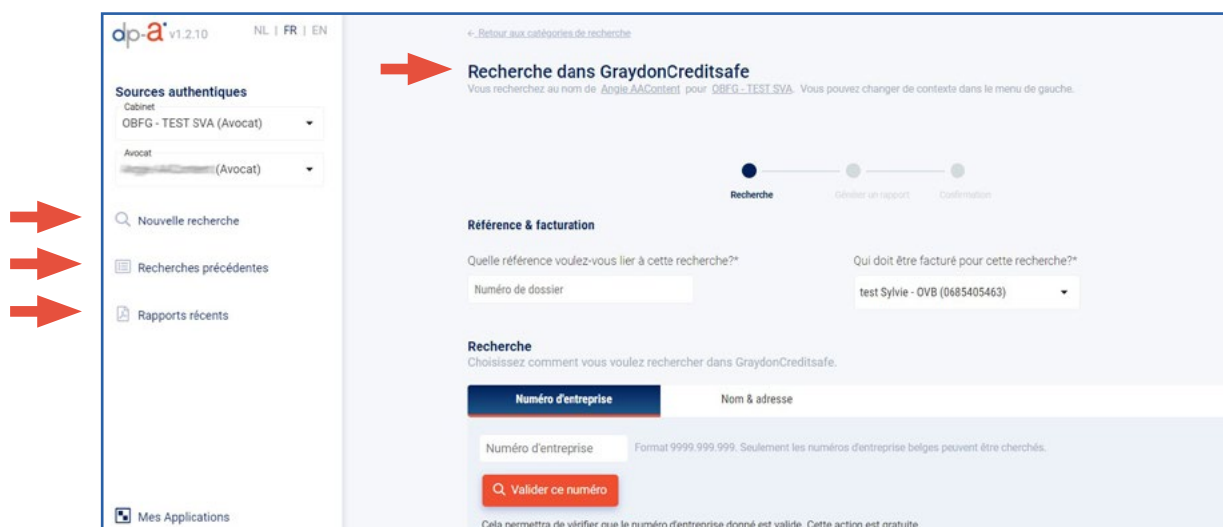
dp-a v1.2.10 NL | FR | EN

Sources authentiques

Cabinet
OBFG - TEST SVA (Avocat)

Avocat
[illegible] (Avocat)

Nouvelle recherche

Recherches précédentes

Rapports récents

Mes Applications

← Retour aux catégories de recherche

Recherche dans GraydonCreditsafe
Vous recherchez au nom de Angie AAContent pour OBFG - TEST SVA. Vous pouvez changer de contexte dans le menu de gauche.

Recherche Générer un rapport Confirmation

Référence & facturation

Quelle référence voulez-vous lier à cette recherche?*
Numéro de dossier

Qui doit être facturé pour cette recherche?*
test Sylvie - OVB (0685405463)

Recherche
Choisissez comment vous voulez rechercher dans GraydonCreditsafe.

Numéro d'entreprise | Nom & adresse

Numéro d'entreprise
Format 9999.999.999. Seulement les numéros d'entreprise belges peuvent être cherchés.

Valider ce numéro

Cela permettra de vérifier que le numéro d'entreprise donné est valide. Cette action est gratuite.